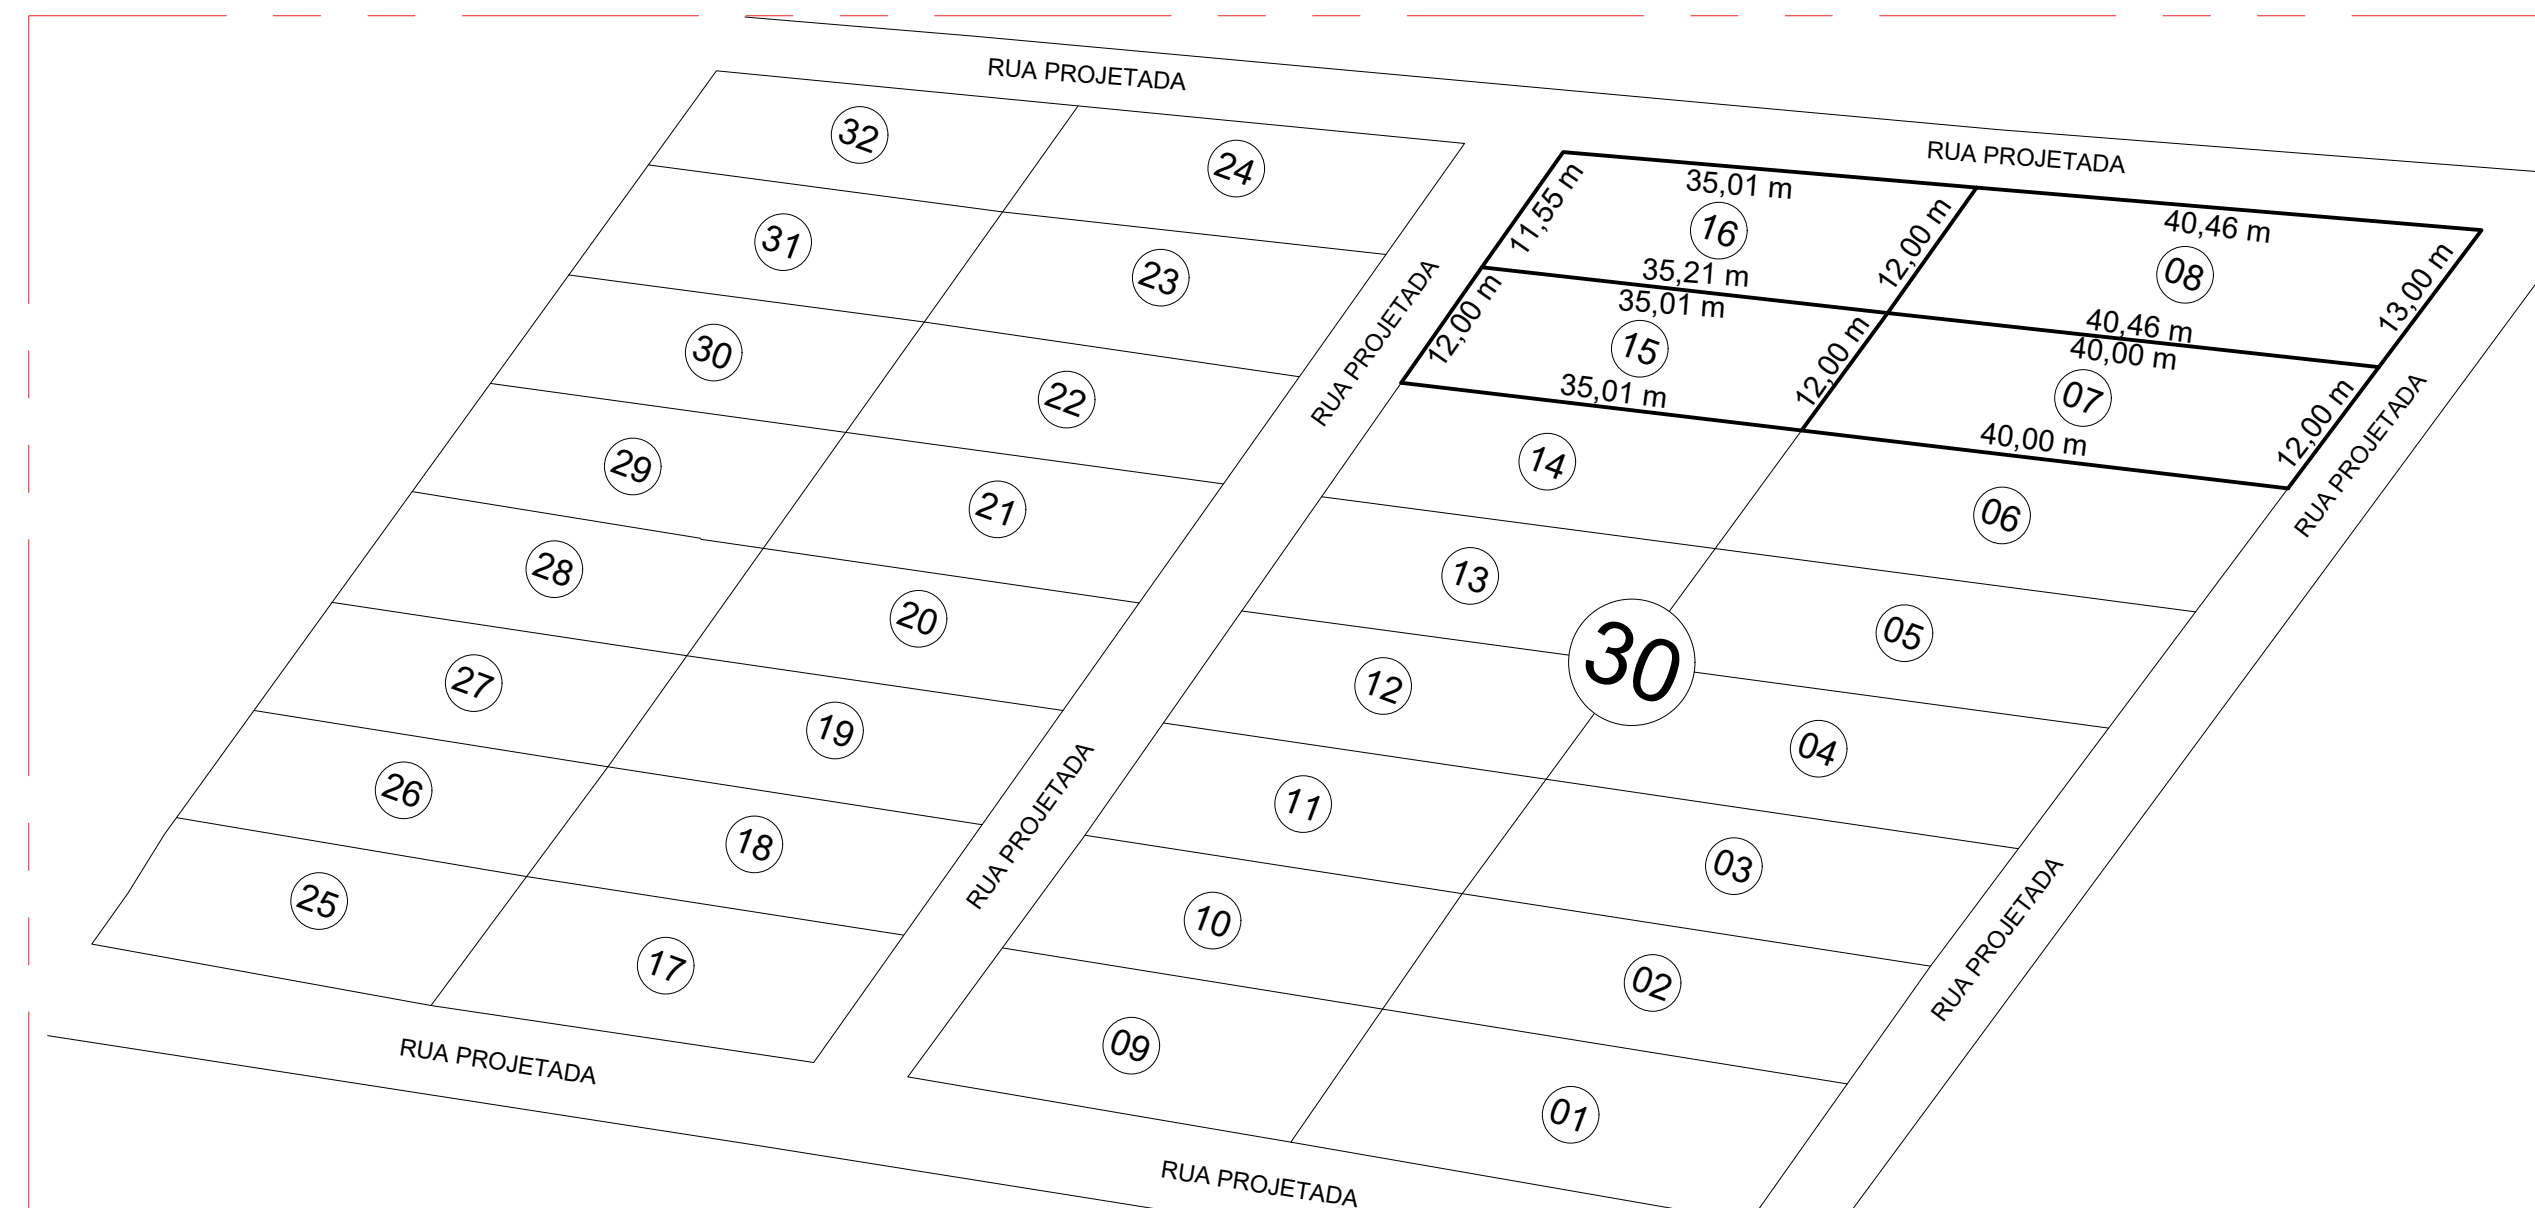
RUA PROJETADA

RUA PROJETADA

32

24

31

23

30

22

29

21

28

20

27

19

26

18

25

17

RUA PROJETADA

RUA PROJETADA

RUA PROJETADA

11,55 m

35,01 m

16

12,00 m

40,46 m

08

35,21 m

35,01 m

12,00 m

15

12,00 m

40,46 m

40,00 m

13,00 m

07

35,01 m

12,00 m

40,00 m

RUA PROJETADA

14

06

13

30

05

12

04

11

03

10

02

09

01

RUA PROJETADA

RUA PROJETADA